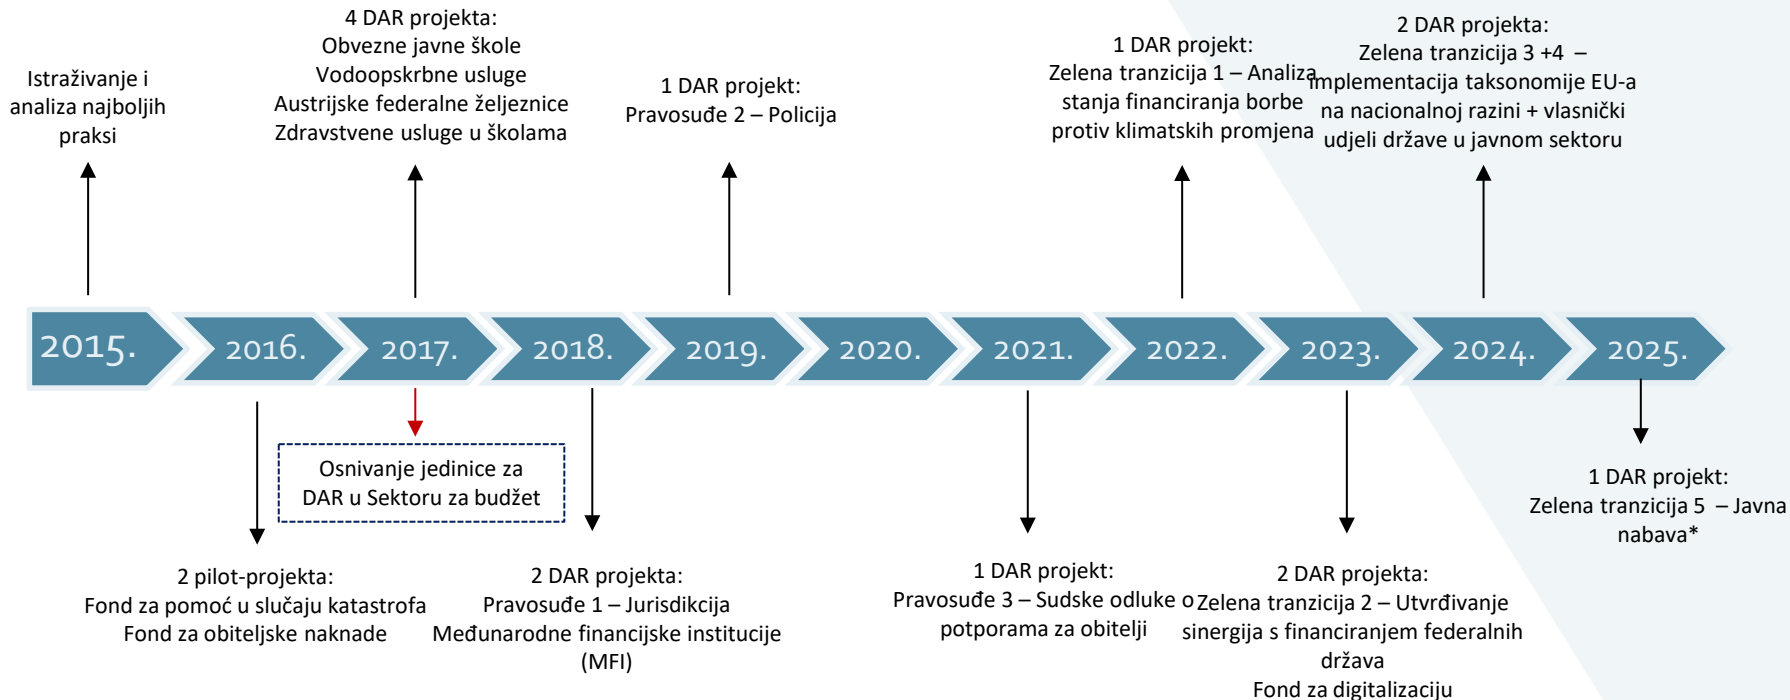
Istraživanje i analiza najboljih praksi

4 DAR projekta:
Obvezne javne škole
Vodoopskrbne usluge
Austrijske federalne željeznice
Zdravstvene usluge u školama

1 DAR projekt:
Pravosuđe 2 – Policija

1 DAR projekt:
Zelena tranzicija 1 – Analiza stanja financiranja borbe protiv klimatskih promjena

2 DAR projekta:
Zelena tranzicija 3 +4 – implementacija taksonomije EU-a na nacionalnoj razini + vlasnički udjeli države u javnom sektoru

2015.
2016.
2017.
2018.
2019.
2020.
2021.
2022.
2023.
2024.
2025.

Osnivanje jedinice za DAR u Sektoru za budžet

1 DAR projekt:
Zelena tranzicija 5 – Javna nabava*

2 pilot-projekta:
Fond za pomoć u slučaju katastrofa
Fond za obiteljske naknade

2 DAR projekta:
Pravosuđe 1 – Jurisdikcija
Međunarodne financijske institucije (MFI)

1 DAR projekt:
Pravosuđe 3 – Sudske odluke o potporama za obitelji

2 DAR projekta:
Zelena tranzicija 2 – Utvrđivanje sinergija s financiranjem federalnih država
Fond za digitalizaciju